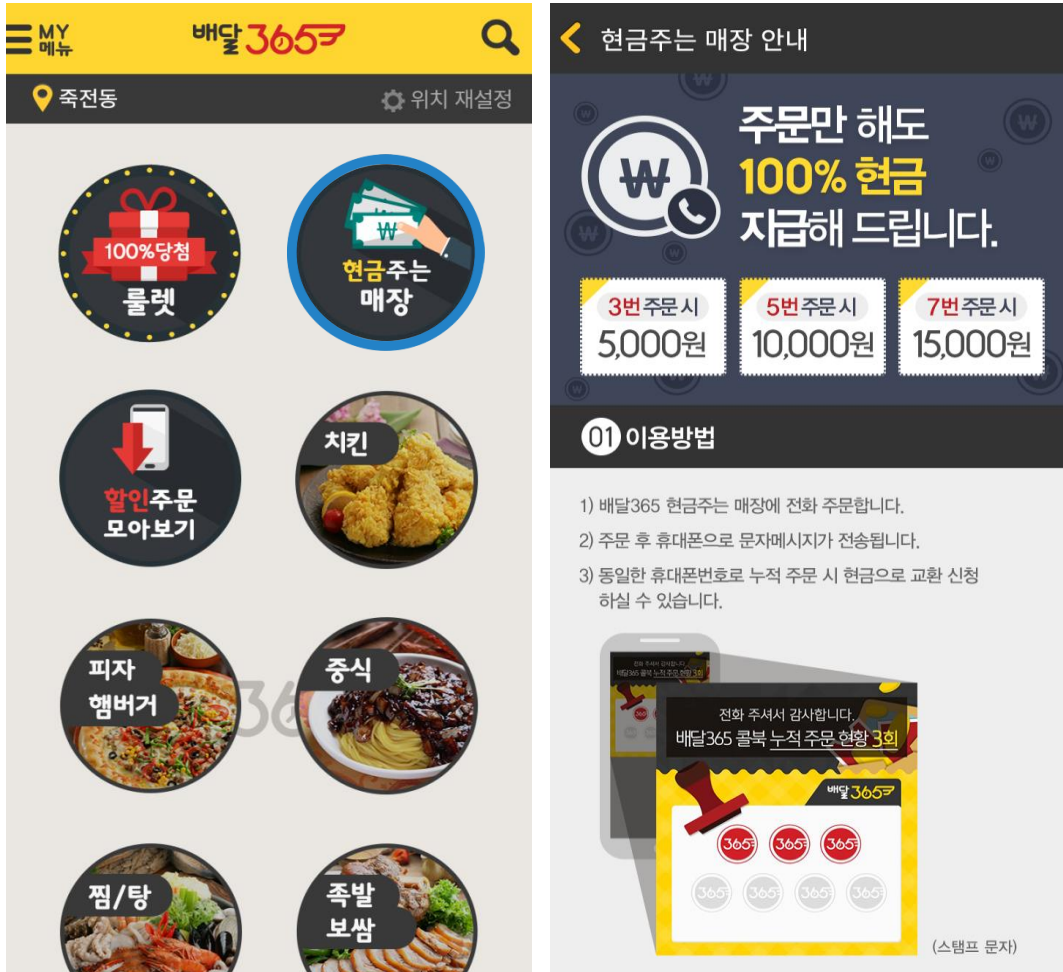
MY 메뉴
배달365

죽전동
위치 재설정

100%당첨
룰렛

현금주는 매장

할인주문 모아보기

치킨

피자 햄버거

중식

찜/탕

족발 보쌈

현금주는 매장 안내

주문만 해도
100% 현금
지급해 드립니다.

3번 주문 시
5,000원

5번 주문 시
10,000원

7번 주문 시
15,000원

01 이용방법

1) 배달365 현금주는 매장에 전화 주문합니다.
2) 주문 후 휴대폰으로 문자메시지가 전송됩니다.
3) 동일한 휴대폰번호로 누적 주문 시 현금으로 교환 신청 하실 수 있습니다.

전화 주셔서 감사합니다.
배달365 콜북 누적 주문 현황 3회

배달365

(스탬프 문자)